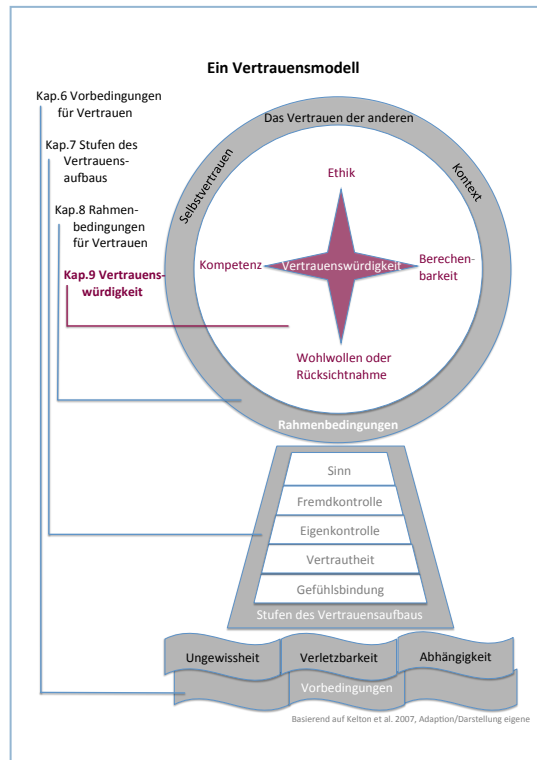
Ein Vertrauensmodell

Kap.6 Vorbedingungen für Vertrauen

Kap.7 Stufen des Vertrauensaufbaus

Kap.8 Rahmenbedingungen für Vertrauen

Kap.9 Vertrauenswürdigkeit

Das Vertrauen der anderen

Selbstvertrauen

Kontext

Ethik

Kompetenz

Vertrauenswürdigkeit

Berechenbarkeit

Wohlwollen oder Rücksichtnahme

Rahmenbedingungen

Sinn

Fremdkontrolle

Eigenkontrolle

Vertrautheit

Gefühlsbindung

Stufen des Vertrauensaufbaus

Ungewissheit

Verletzbarkeit

Abhängigkeit

Vorbedingungen

Basierend auf Kelton et al. 2007, Adaption/Darstellung eigene